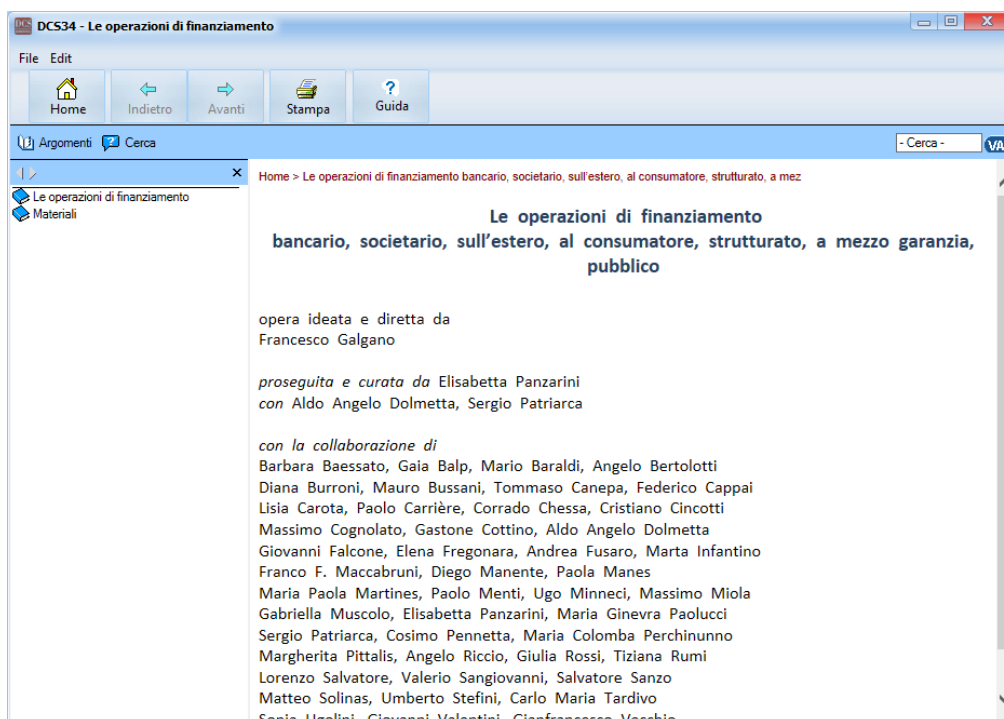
DCS DCS34 - Le operazioni di finanziamento

File Edit

Home Indietro Avanti Stampa Guida

Argomenti Cerca

- Cerca - VA

×

Le operazioni di finanziamento
Materiali

Home > Le operazioni di finanziamento bancario, societario, sull'estero, al consumatore, strutturato, a mez

Le operazioni di finanziamento
bancario, societario, sull'estero, al consumatore, strutturato, a mezzo garanzia, pubblico

opera ideata e diretta da
Francesco Galgano

proseguita e curata da Elisabetta Panzarini
con Aldo Angelo Dolmetta, Sergio Patriarca

con la collaborazione di
Barbara Baessato, Gaia Balp, Mario Baraldi, Angelo Bertolotti
Diana Burroni, Mauro Bussani, Tommaso Canepa, Federico Cappai
Lisia Carota, Paolo Carrière, Corrado Chessa, Cristiano Cincotti
Massimo Cognolato, Gastone Cottino, Aldo Angelo Dolmetta
Giovanni Falcone, Elena Fregonara, Andrea Fusaro, Marta Infantino
Franco F. Maccabruni, Diego Manente, Paola Manes
Maria Paola Martines, Paolo Menti, Ugo Minneci, Massimo Miola
Gabriella Muscolo, Elisabetta Panzarini, Maria Ginevra Paolucci
Sergio Patriarca, Cosimo Pennetta, Maria Colomba Perchinunno
Margherita Pittalis, Angelo Riccio, Giulia Rossi, Tiziana Rumi
Lorenzo Salvatore, Valerio Sangiovanni, Salvatore Sanzo
Matteo Solinas, Umberto Stefini, Carlo Maria Tardivo
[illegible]